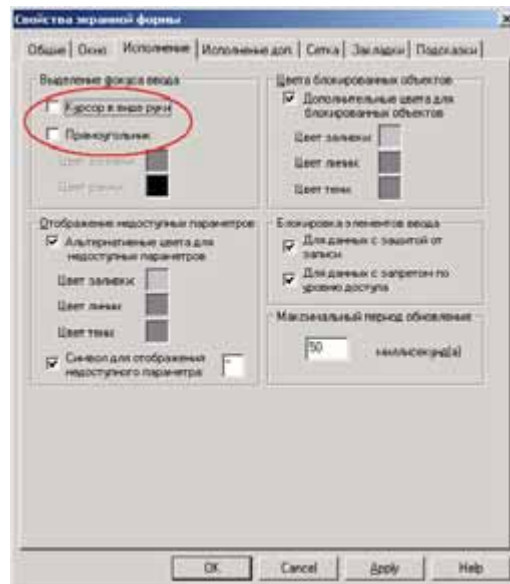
Свойства экранной формы

Общие | Окно | Исполнение | Исполнение доп. | Сетка | Закладки | Подсказки

Выделение фокуса ввода
Курсор в виде руки
Прямоугольник
Цвет заливки
Цвет рамки

Цвета блокированных объектов
Дополнительные цвета для блокированных объектов
Цвет заливки
Цвет линии
Цвет тени

Отображение недоступных параметров
Альтернативные цвета для недоступных параметров
Цвет заливки
Цвет линии
Цвет тени
Символ для отображения недоступного параметра *

Блокировка элементов ввода
Для данных с защитой от записи
Для данных с запретом по уровню доступа

Максимальный период обновления
50 миллисекунд(а)

OK Cancel Apply Help